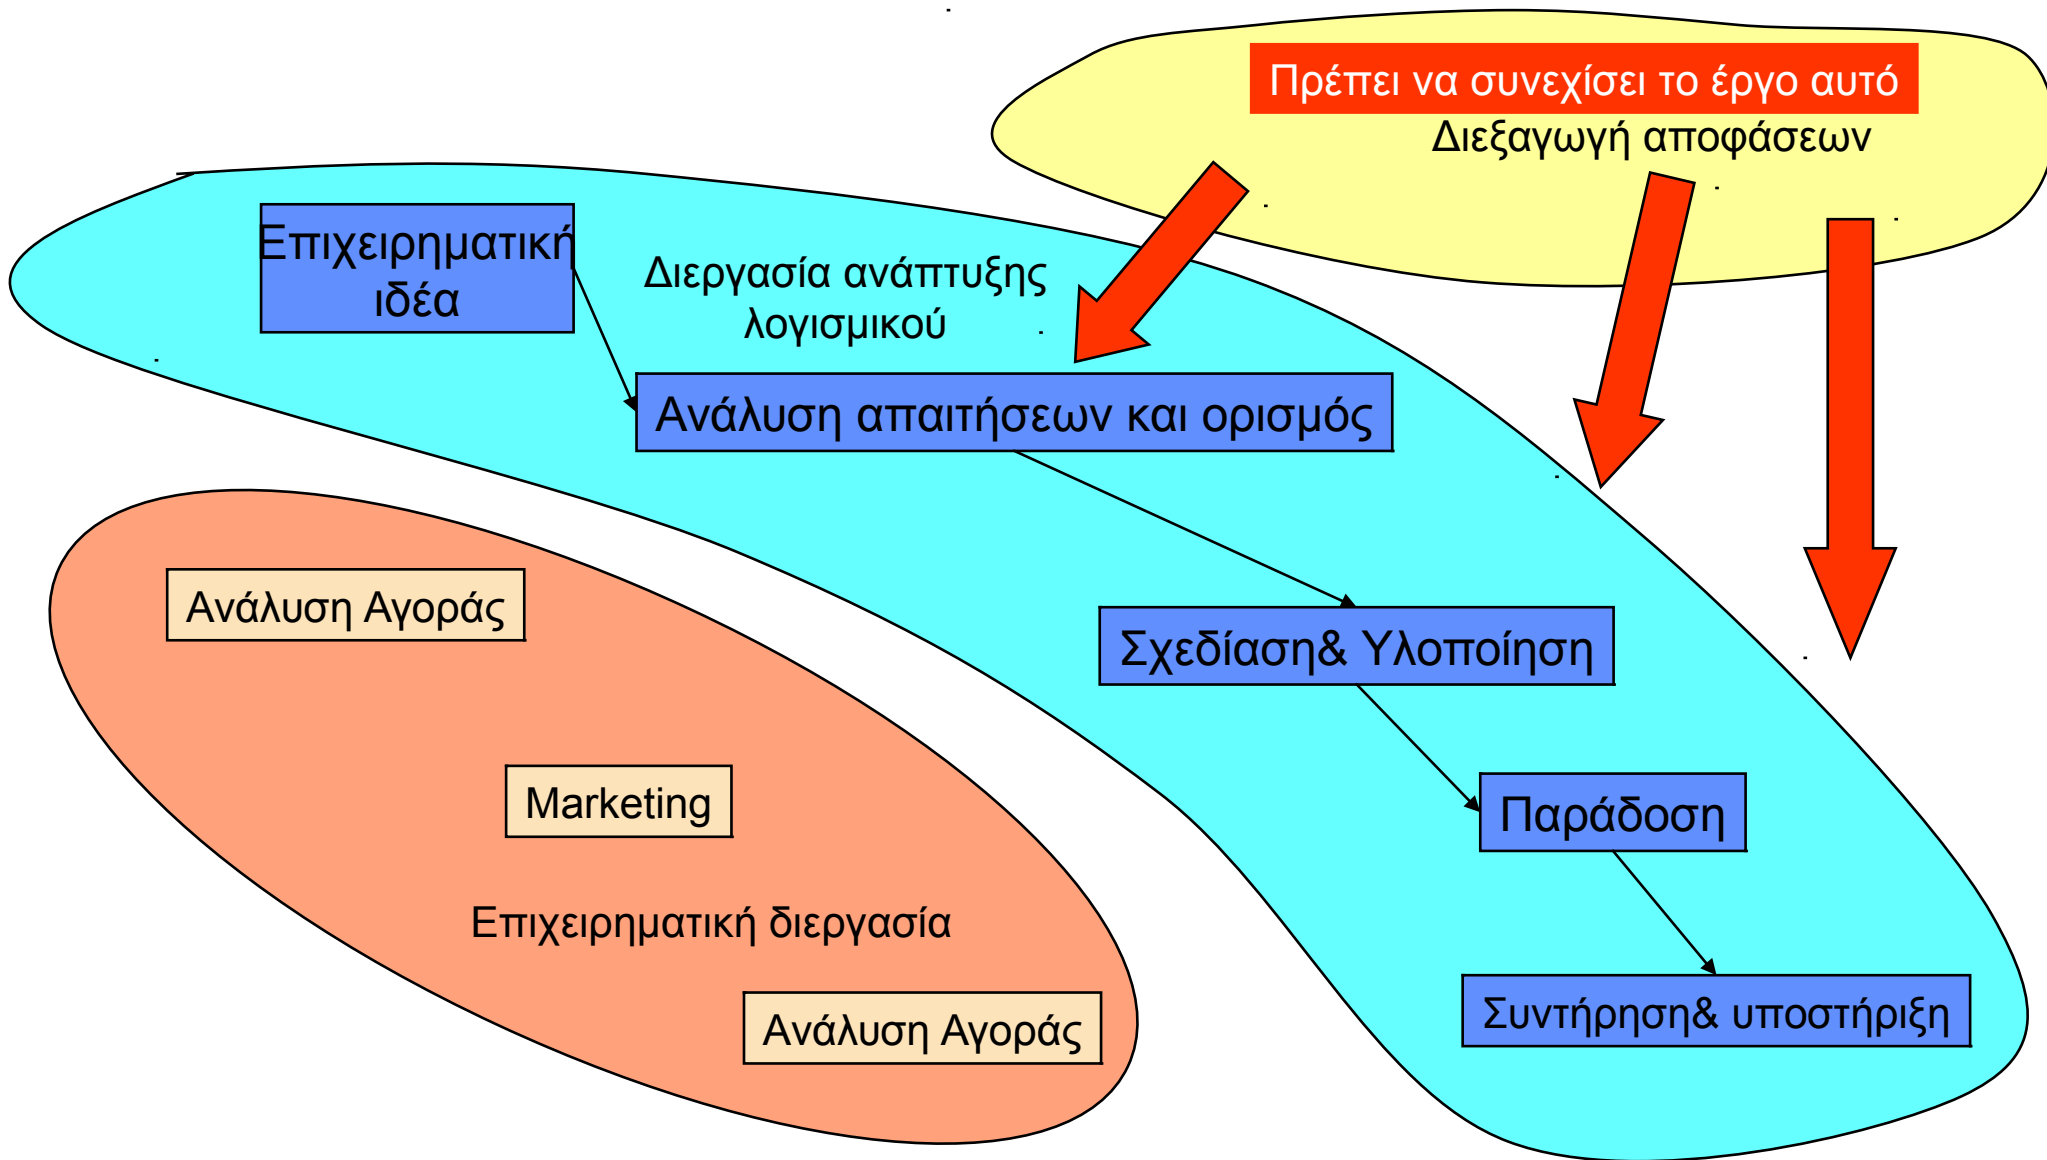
Πρέπει να συνεχίσει το έργο αυτό
Διεξαγωγή αποφάσεων

Επιχειρηματική ιδέα

Διεργασία ανάπτυξης λογισμικού

Ανάλυση απαιτήσεων και ορισμός

Σχεδίαση& Υλοποίηση

Παράδοση

Συντήρηση& υποστήριξη

Ανάλυση Αγοράς

Marketing

Επιχειρηματική διεργασία

Ανάλυση Αγοράς